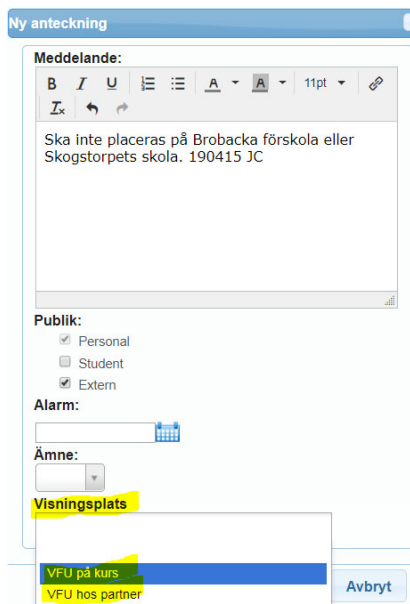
Ny anteckning

Meddelande:

B I U A A 11pt

Ska inte placeras på Brobacka förskola eller Skogstorpets skola. 190415 JC

Publik:

Personal

Student

Extern

Alarm:

Ämne:

Visningsplats

VFU på kurs

VFU hos partner

Avbryt